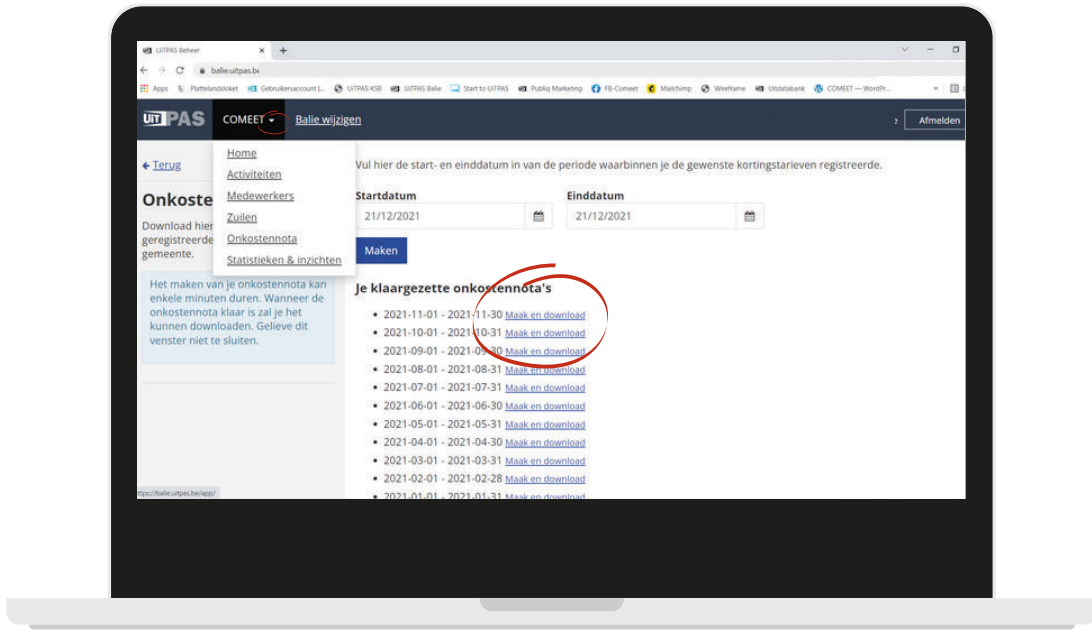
UiTPAS Beheer ×

balie.uitpas.be

Apps Plattelandsloket Gebruikersaccount |... UiTPAS KSB UiTPAS Balie Start to UiTPAS Publiq Marketing FB-Comeet Mailchimp Wireframe Uitdatabank COMEET — WordPr...

UiTPAS COMEET Balie wijzigen Afmelden

Home
Activiteiten
Medewerkers
Zuilen
Onkostennota
Statistieken & inzichten

← Terug

Onkoste

Download hier geregistreerde gemeente.

Het maken van je onkostennota kan enkele minuten duren. Wanneer de onkostennota klaar is zal je het kunnen downloaden. Gelieve dit venster niet te sluiten.

Vul hier de start- en einddatum in van de periode waarbinnen je de gewenste kortingstarieven registreerde.

Startdatum
21/12/2021

Einddatum
21/12/2021

Maken

Je klaargezette onkostennota's

- 2021-11-01 - 2021-11-30 Maak en download
- 2021-10-01 - 2021-10-31 Maak en download
- 2021-09-01 - 2021-09-30 Maak en download
- 2021-08-01 - 2021-08-31 Maak en download
- 2021-07-01 - 2021-07-31 Maak en download
- 2021-06-01 - 2021-06-30 Maak en download
- 2021-05-01 - 2021-05-31 Maak en download
- 2021-04-01 - 2021-04-30 Maak en download
- 2021-03-01 - 2021-03-31 Maak en download
- 2021-02-01 - 2021-02-28 Maak en download
- 2021-01-01 - 2021-01-31 Maak en download

https://balie.uitpas.be/app/